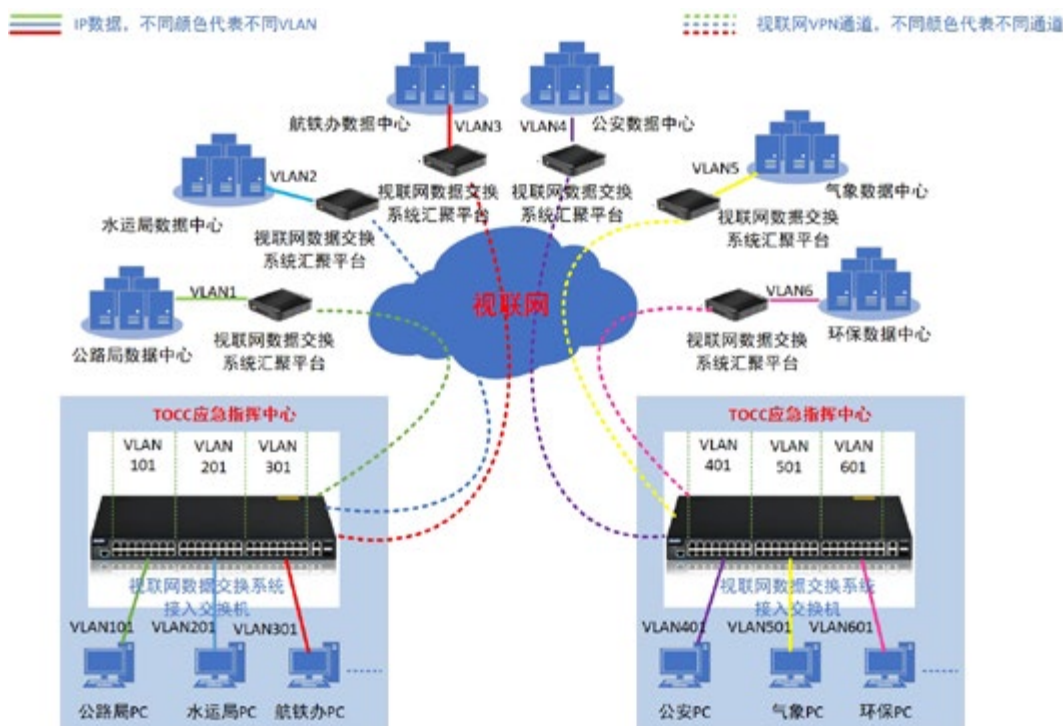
IP数据，不同颜色代表不同VLAN

视联网VPN通道，不同颜色代表不同通道

航铁办数据中心
VLAN3
VLAN4
公安数据中心

VLAN2
水运局数据中心
视联网数据交换系统汇聚平台
视联网数据交换系统汇聚平台
视联网数据交换系统汇聚平台

VLAN5
气象数据中心
视联网数据交换系统汇聚平台

视联网

VLAN1
公路局数据中心
视联网数据交换系统汇聚平台

VLAN6
环保数据中心
视联网数据交换系统汇聚平台

TOCC应急指挥中心
VLAN 101
VLAN 201
VLAN 301
视联网数据交换系统接入交换机
VLAN101
VLAN201
VLAN301
公路局PC
水运局PC
航铁办PC

TOCC应急指挥中心
VLAN 401
VLAN 501
VLAN 601
视联网数据交换系统接入交换机
VLAN401
VLAN501
VLAN601
公安PC
气象PC
环保PC